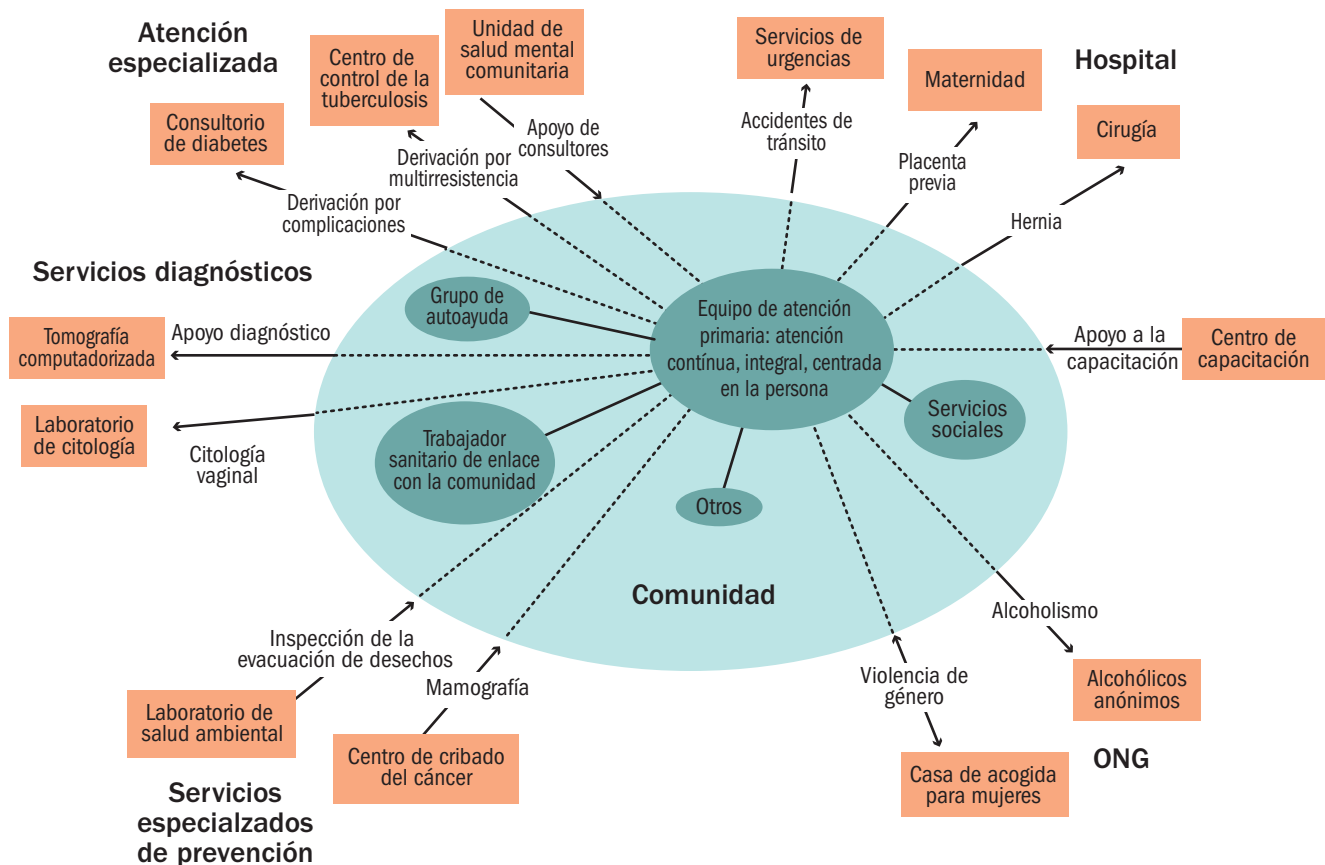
Atención especializada

Centro de control de la tuberculosis

Unidad de salud mental comunitaria

Servicios de urgencias

Hospital

Maternidad

Consultorio de diabetes

Cirugía

Apoyo de consultores

Accidentes de tránsito

Derivación por multirresistencia

Placenta previa

Derivación por complicaciones

Hernia

Servicios diagnósticos

Grupo de autoayuda

Equipo de atención primaria: atención contínua, integral, centrada en la persona

Tomografía computadorizada

Apoyo diagnóstico

Apoyo a la capacitación

Centro de capacitación

Laboratorio de citología

Servicios sociales

Citología vaginal

Trabajador sanitario de enlace con la comunidad

Otros

Comunidad

Alcoholismo

Inspección de la evacuación de desechos

Violencia de género

Alcohólicos anónimos

Mamografía

Laboratorio de salud ambiental

Centro de cribado del cáncer

Casa de acogida para mujeres

ONG

Servicios especialzados de prevención